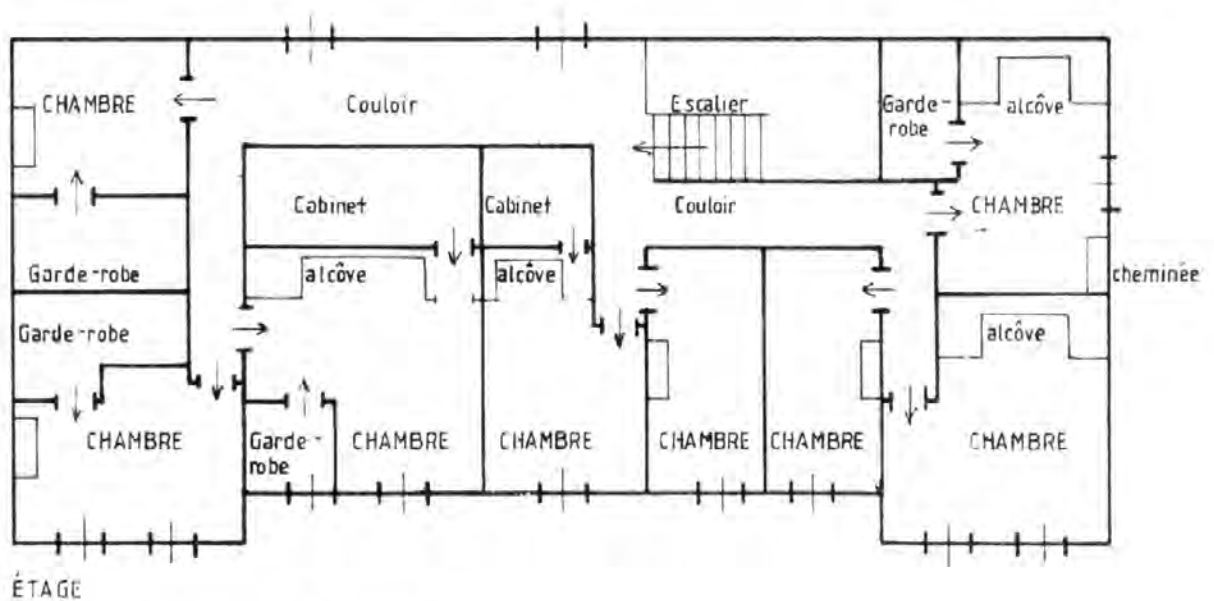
CHAMBRE

Couloir

Escalier

Garde-robe

alcôve

Cabinet

Cabinet

Couloir

CHAMBRE

Garde-robe

alcôve

alcôve

cheminée

Garde-robe

alcôve

CHAMBRE

Garde-robe

CHAMBRE

CHAMBRE

CHAMBRE

CHAMBRE

CHAMBRE

ÉTAGE